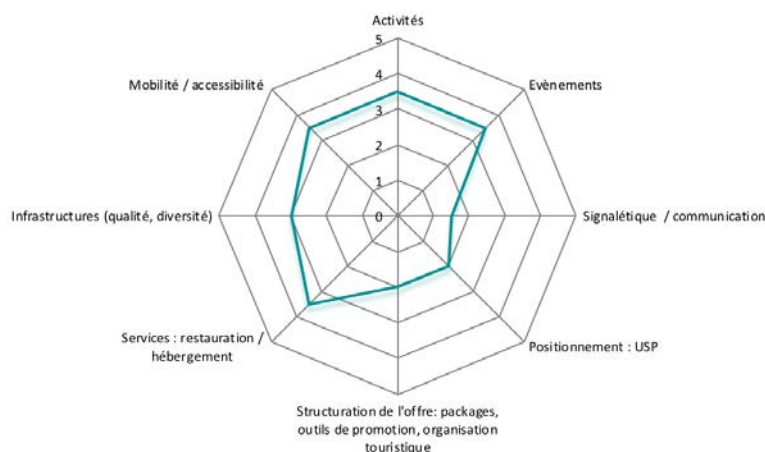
Activités

5

4

3

2

1

0

Evènements

Signalétique / communication

Positionnement : USP

Structuration de l'offre: packages, outils de promotion, organisation touristique

Services : restauration / hébergement

Infrastructures (qualité, diversité)

Mobilité / accessibilité